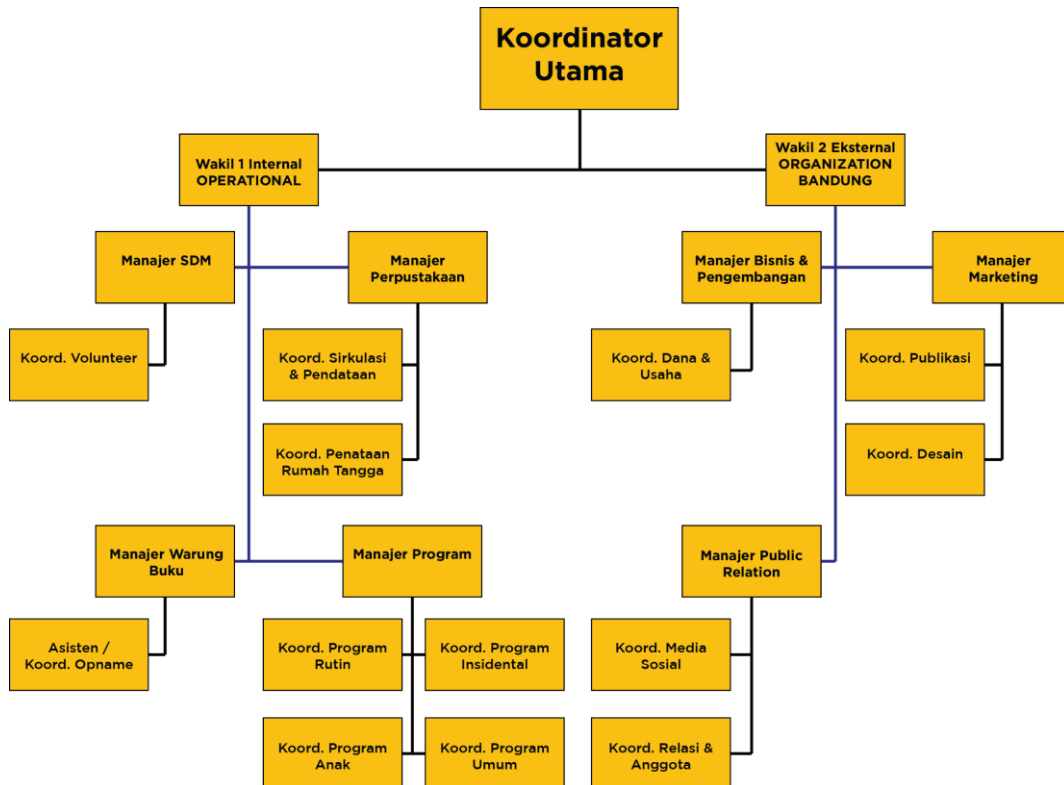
Koordinator Utama

Wakil 1 Internal OPERATIONAL

Wakil 2 Eksternal ORGANIZATION BANDUNG

Manajer SDM

Manajer Perpustakaan

Koord. Volunteer

Koord. Sirkulasi & Pendataan

Koord. Penataan Rumah Tangga

Manajer Warung Buku

Manajer Program

Asisten / Koord. Opname

Koord. Program Rutin

Koord. Program Insidental

Koord. Program Anak

Koord. Program Umum

Manajer Bisnis & Pengembangan

Manajer Marketing

Koord. Dana & Usaha

Koord. Publikasi

Koord. Desain

Manajer Public Relation

Koord. Media Sosial

Koord. Relasi & Anggota